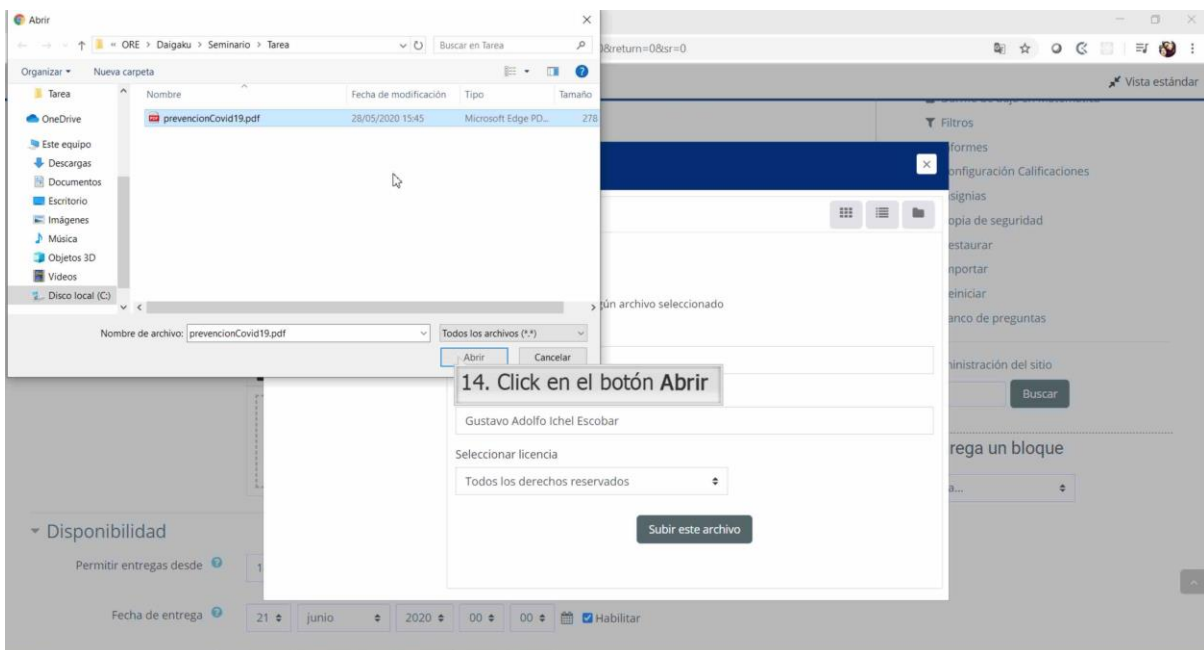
Abrir

« ORE > Daigaku > Seminario > Tarea

Buscar en Tarea

Organizar ▾ Nueva carpeta

Tarea
OneDrive
Este equipo
Descargas
Documentos
Escritorio
Imágenes
Música
Objetos 3D
Videos
Disco local (C:)

| Nombre | Fecha de modificación | Tipo | Tamaño |
|---|---|---|---|
| prevencionCovid19.pdf | 28/05/2020 15:45 | Microsoft Edge PD... | 278 |

Nombre de archivo: prevencionCovid19.pdf

Todos los archivos (*.*)

Abrir Cancelar

14. Click en el botón Abrir

&return=0&sr=0

Vista estándar

Filtros
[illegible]formes
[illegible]onfiguración Calificaciones
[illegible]signias
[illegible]opia de seguridad
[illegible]estaurar
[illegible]nportar
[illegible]einiciar
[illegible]anco de preguntas

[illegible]ún archivo seleccionado

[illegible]inistración del sitio

Buscar

Gustavo Adolfo Ichel Escobar

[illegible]rega un bloque

a...

Seleccionar licencia

Todos los derechos reservados

Subir este archivo

Disponibilidad

Permitir entregas desde 1

Fecha de entrega 21 junio 2020 00 00 Habilitar